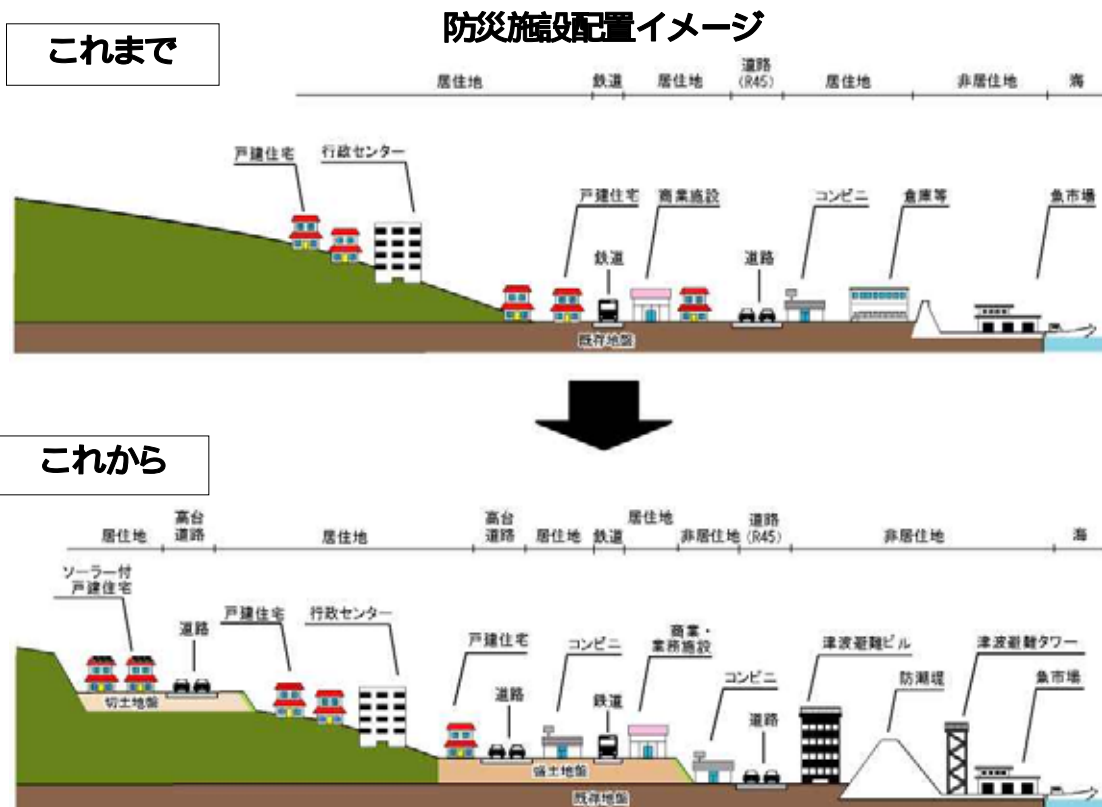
防災施設配置イメージ

これまで

居住地 | 鉄道 | 居住地 | 道路 (R45) | 居住地 | 非居住地 | 海

戸建住宅
行政センター
戸建住宅
商業施設
鉄道
道路
コンビニ
倉庫等
魚市場
既存地盤

これから

居住地 | 高台道路 | 居住地 | 高台道路 | 居住地 | 鉄道 | 居住地 | 非居住地 | 道路 (R45) | 非居住地 | 海

ソーラー付戸建住宅
道路
戸建住宅
行政センター
切土地盤
戸建住宅
道路
コンビニ
商業・業務施設
鉄道
コンビニ
道路
津波避難ビル
防潮堤
津波避難タワー
魚市場
盛土地盤
既存地盤